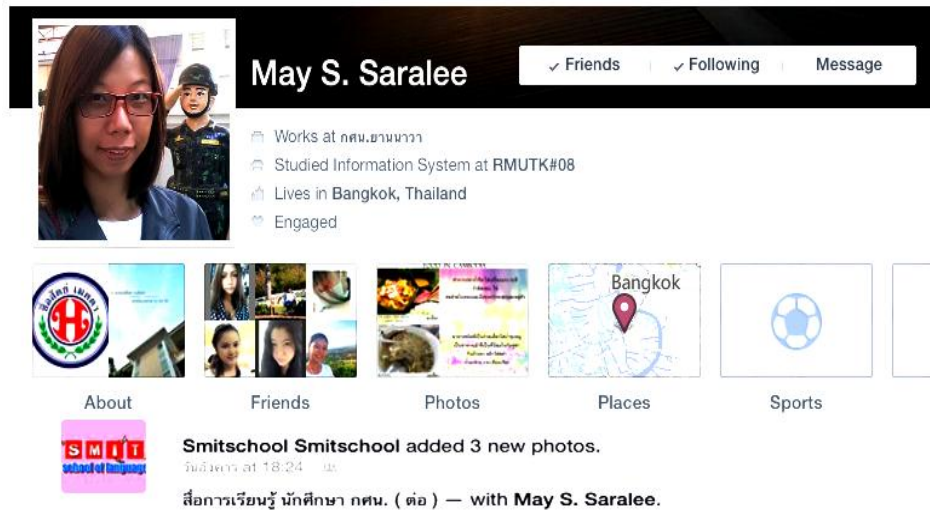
May S. Saralee

✓ Friends ✓ Following Message

Works at กศน.ยานนาวา
Studied Information System at RMUTK#08
Lives in Bangkok, Thailand
Engaged

Bangkok

About Friends Photos Places Sports

SMIT
school of language

Smitschool Smitschool added 3 new photos.
วันอังคาร at 18:24

สื่อการเรียนรู้ นักศึกษา กศน. ( ต่อ ) — with May S. Saralee.